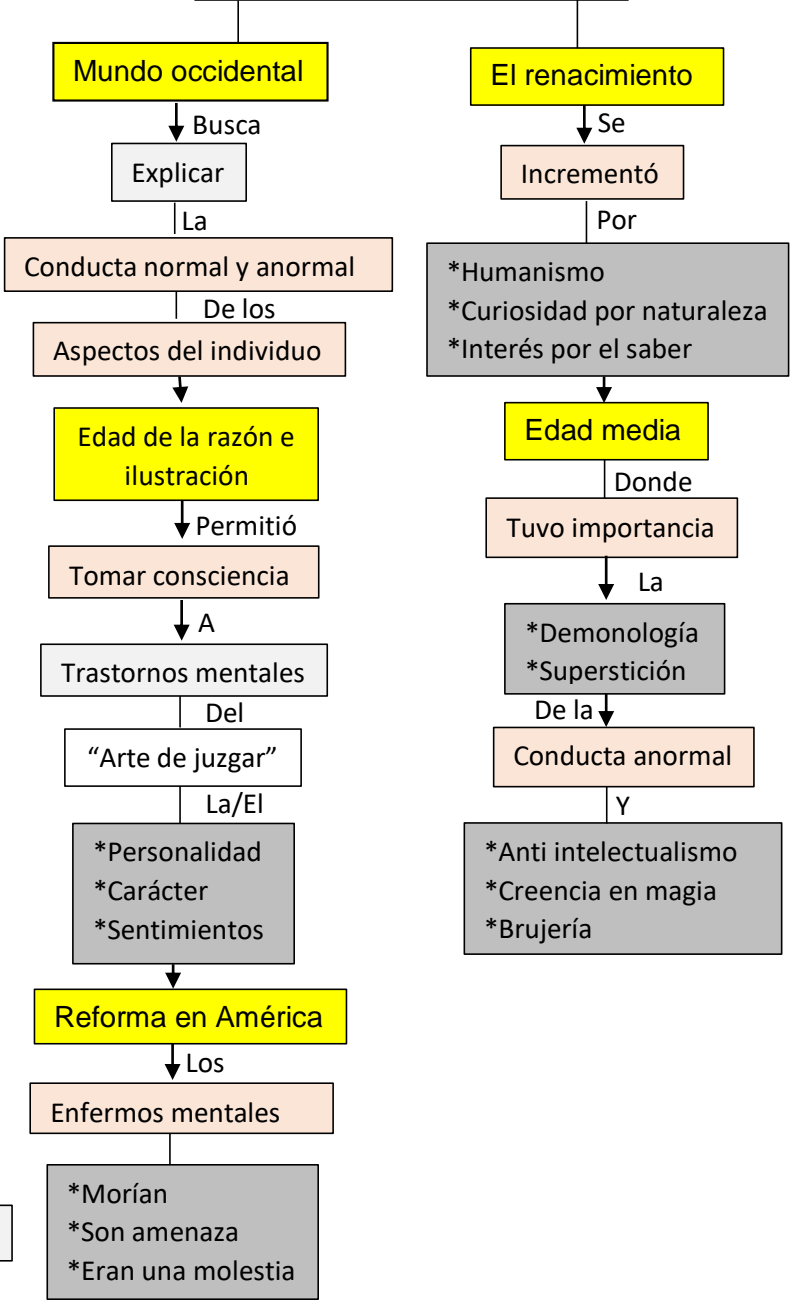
Mundo occidental

Busca

Explicar

La

Conducta normal y anormal

De los

Aspectos del individuo

Edad de la razón e ilustración

Permitió

Tomar consciencia

A

Trastornos mentales

Del

“Arte de juzgar”

La/El

*Personalidad
*Carácter
*Sentimientos

Reforma en América

Los

Enfermos mentales

*Morían
*Son amenaza
*Eran una molestia

El renacimiento

Se

Incrementó

Por

*Humanismo
*Curiosidad por naturaleza
*Interés por el saber

Edad media

Donde

Tuvo importancia

La

*Demonología
*Superstición

De la

Conducta anormal

Y

*Anti intelectualismo
*Creencia en magia
*Brujería